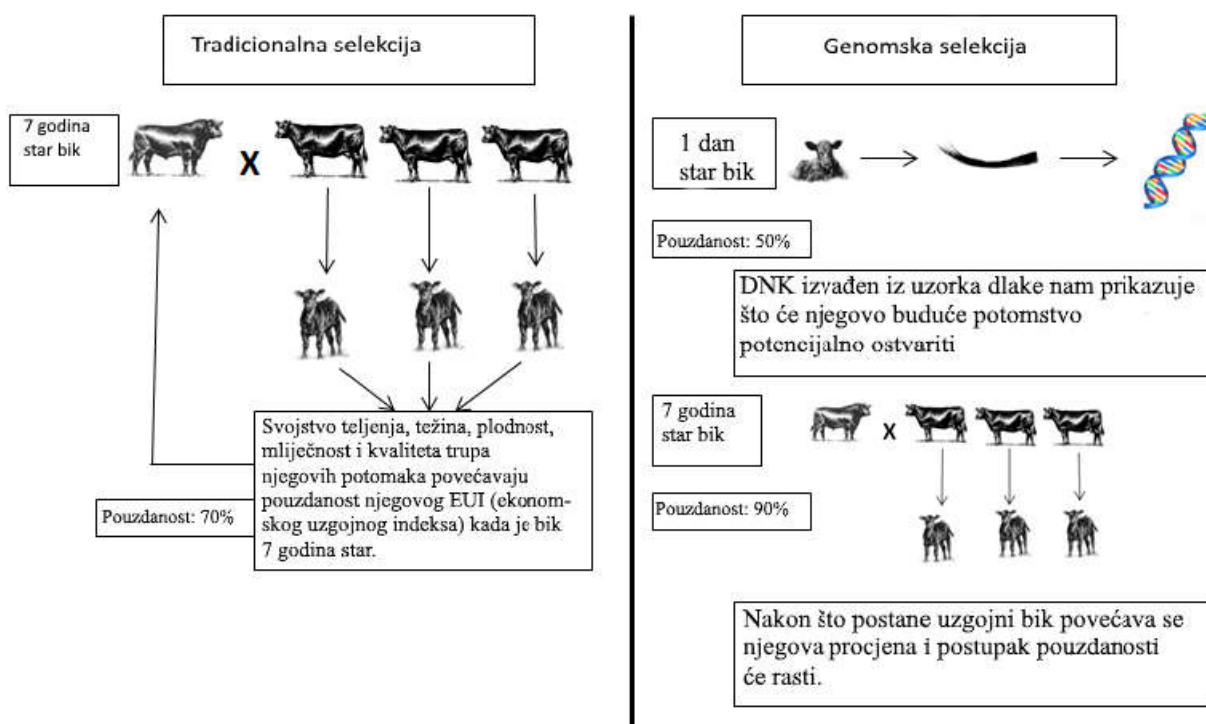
Tradicionalna selekcija

7 godina star bik

X

Svojstvo teljenja, težina, plodnost, mliječnost i kvaliteta trupa njegovih potomaka povećavaju pouzdanost njegovog EUI (ekonomskog uzgojnog indeksa) kada je bik 7 godina star.

Pouzdanost: 70%

Genomska selekcija

1 dan star bik

Pouzdanost: 50%

DNK izvađen iz uzorka dlake nam prikazuje što će njegovo buduće potomstvo potencijalno ostvariti

7 godina star bik

X

Pouzdanost: 90%

Nakon što postane uzgojni bik povećava se njegova procjena i postupak pouzdanosti će rasti.